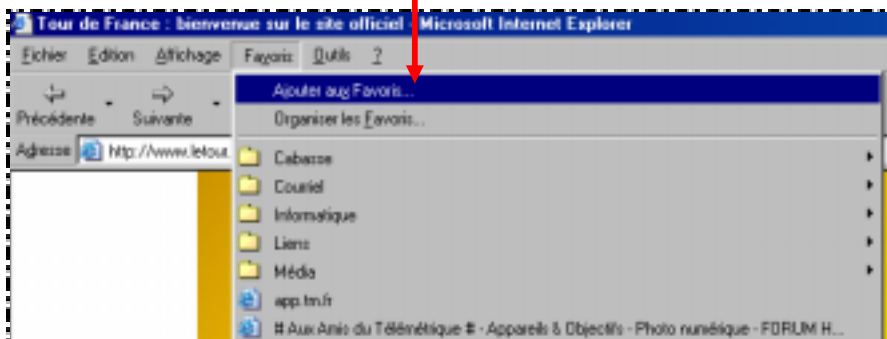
Tour de France : bienvenue sur le site officiel - Microsoft Internet Explorer

Fichier Edition Affichage Favoris Outils ?

Précédente Suivante

Adresse http://www.letour.

Ajouter aux Favoris...
Organiser les Favoris...
Cabasse
Courriel
Informatique
Liens
Média
app.tm.fr
# Aux Amis du Télémétrique # - Appareils & Objectifs - Photo numérique - FORUM H...